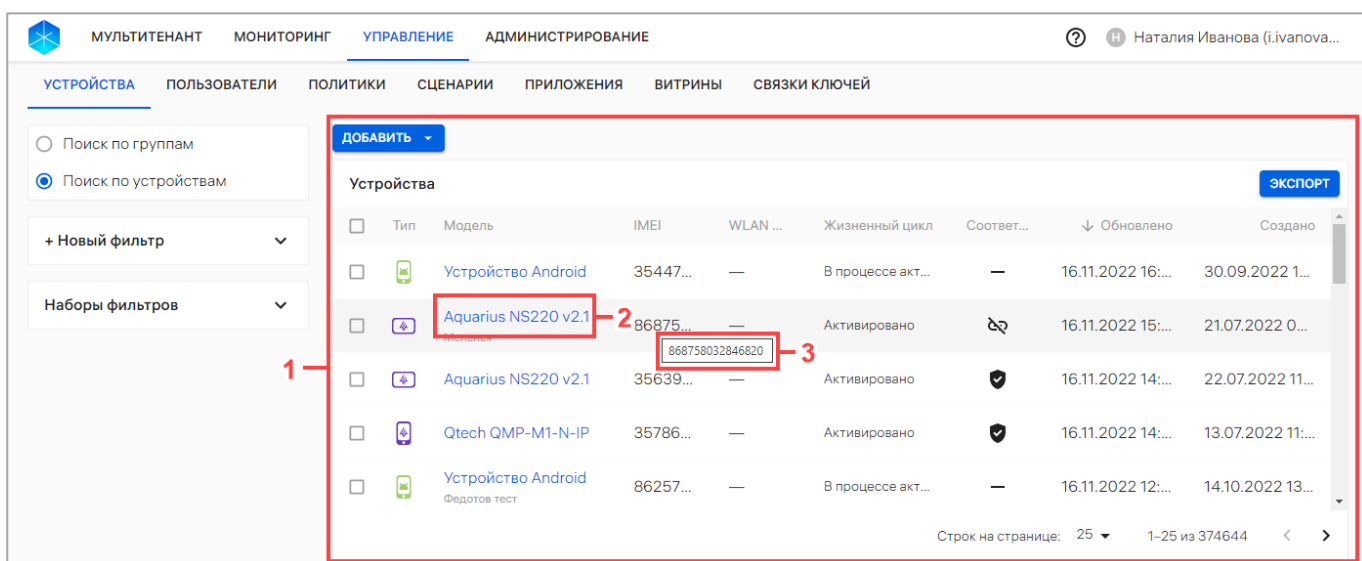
МУЛЬТИТЕНАНТ МОНИТОРИНГ УПРАВЛЕНИЕ АДМИНИСТРИРОВАНИЕ

Н Наталия Иванова (i.ivanova...

УСТРОЙСТВА ПОЛЬЗОВАТЕЛИ ПОЛИТИКИ СЦЕНАРИИ ПРИЛОЖЕНИЯ ВИТРИНЫ СВЯЗКИ КЛЮЧЕЙ

Поиск по группам

Поиск по устройствам

+ Новый фильтр

Наборы фильтров

ДОБАВИТЬ

Устройства

ЭКСПОРТ

| | Тип | Модель | IMEI | WLAN ... | Жизненный цикл | Соответ... | Обновлено | Создано |
|---|---|---|---|---|---|---|---|---|
| | | Устройство Android | 35447... | — | В процессе акт... | — | 16.11.2022 16:... | 30.09.2022 1... |
| | | Aquarius NS220 v2.1 Мельник | 86875... | — | Активировано | | 16.11.2022 15:... | 21.07.2022 0... |
| | | Aquarius NS220 v2.1 | 35639... | — | Активировано | | 16.11.2022 14:... | 22.07.2022 11... |
| | | Qtech QMP-M1-N-IP | 35786... | — | Активировано | | 16.11.2022 14:... | 13.07.2022 11:... |
| | | Устройство Android Федотов тест | 86257... | — | В процессе акт... | — | 16.11.2022 12:... | 14.10.2022 13... |

868758032846820

1

2

3

Строк на странице: 25 1–25 из 374644